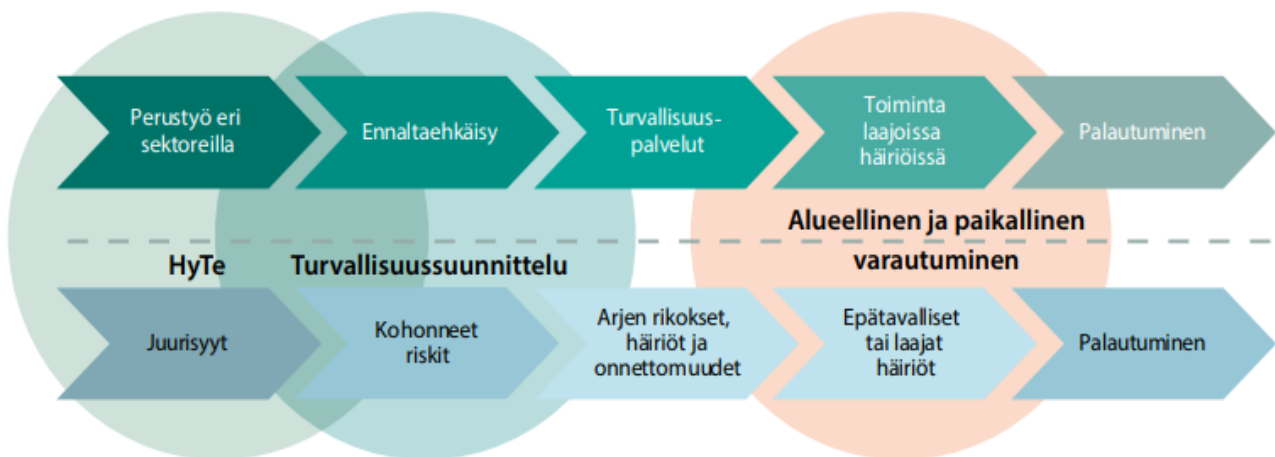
Perustyö eri sektoreilla

Ennaltaehkäisy

Turvallisuuspalvelut

Toiminta laajoissa häiriöissä

Palautuminen

Alueellinen ja paikallinen varautuminen

HyTe

Turvallisuussuunnittelu

Juurisyyt

Kohonneet riskit

Arjen rikokset, häiriöt ja onnettomuudet

Epätavalliset tai laajat häiriöt

Palautuminen